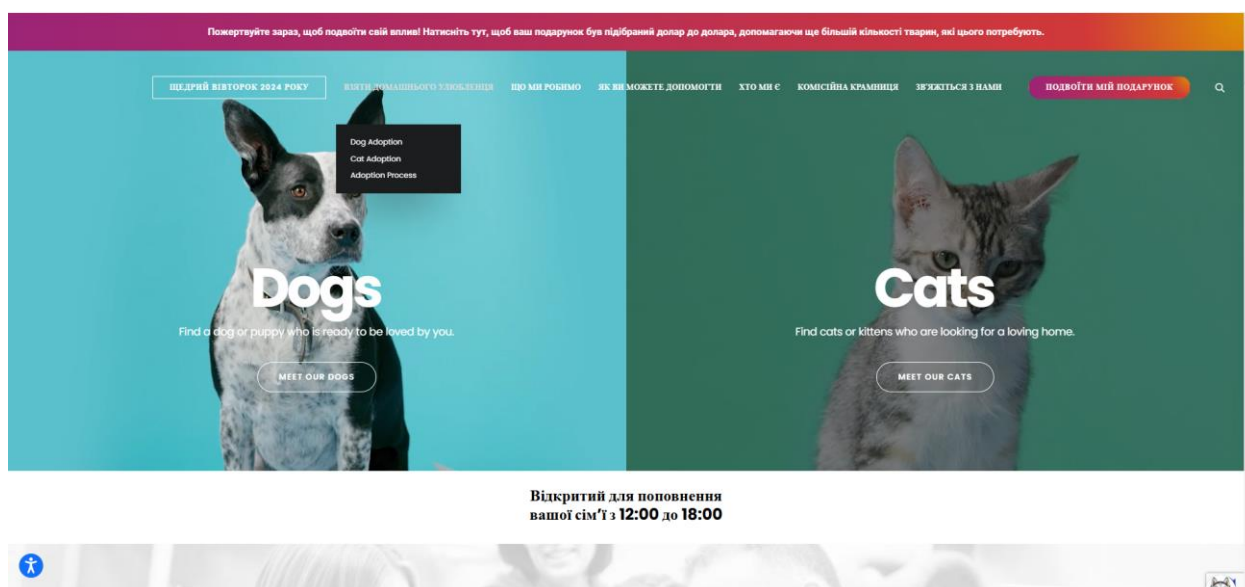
Пожертвуйте зараз, щоб подвоїти свій вплив! Натисніть тут, щоб ваш подарунок був підібраний долар до долара, допомагаючи ще більшій кількості тварин, які цього потребують.

ЩЕДРИЙ ВІВТОРОК 2024 РОКУ

ВЗЯТИ ДОМАШНЬОГО УЛЮБЛЕНЦЯ

ЩО МИ РОБИМО

ЯК ВИ МОЖЕТЕ ДОПОМОГТИ

ХТО МИ Є

КОМІСІЙНА КРАМНИЦЯ

ЗВ'ЯЖІТЬСЯ З НАМИ

ПОДВОЇТИ МІЙ ПОДАРУНОК

Dog Adoption
Cat Adoption
Adoption Process

Dogs

Find a dog or puppy who is ready to be loved by you.

MEET OUR DOGS

Cats

Find cats or kittens who are looking for a loving home.

MEET OUR CATS

Відкритий для поповнення вашої сім'ї з 12:00 до 18:00